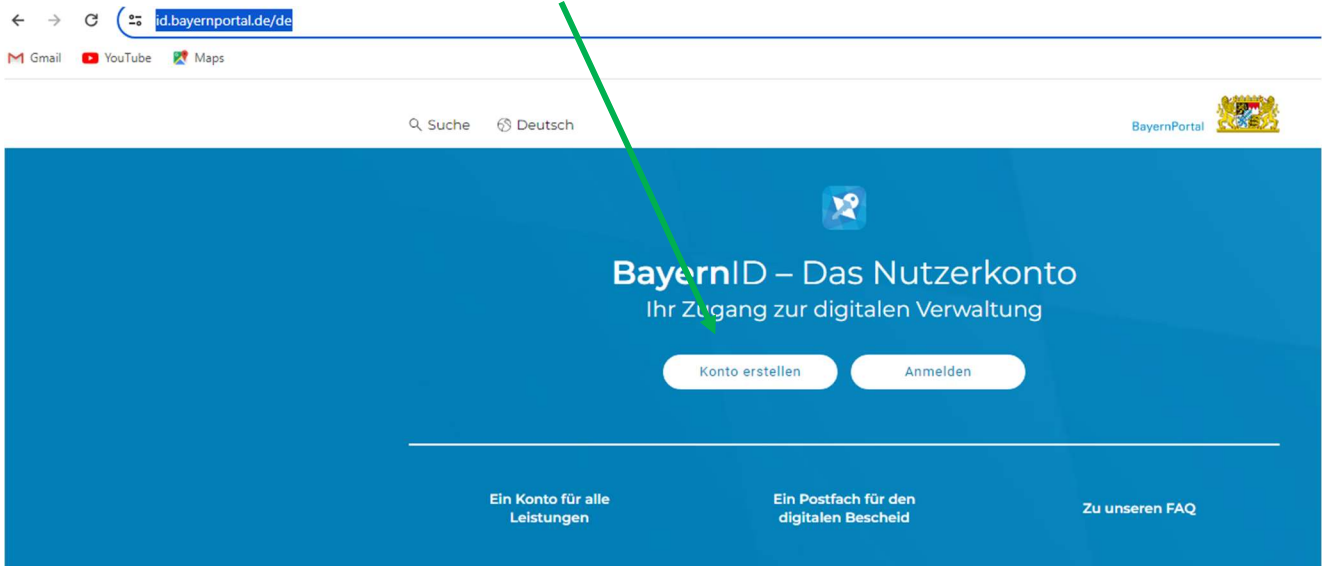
id.bayernportal.de/de

Gmail YouTube Maps

Suche Deutsch

BayernPortal

BayernID – Das Nutzerkonto
Ihr Zugang zur digitalen Verwaltung

Konto erstellen Anmelden

Ein Konto für alle Leistungen

Ein Postfach für den digitalen Bescheid

Zu unseren FAQ